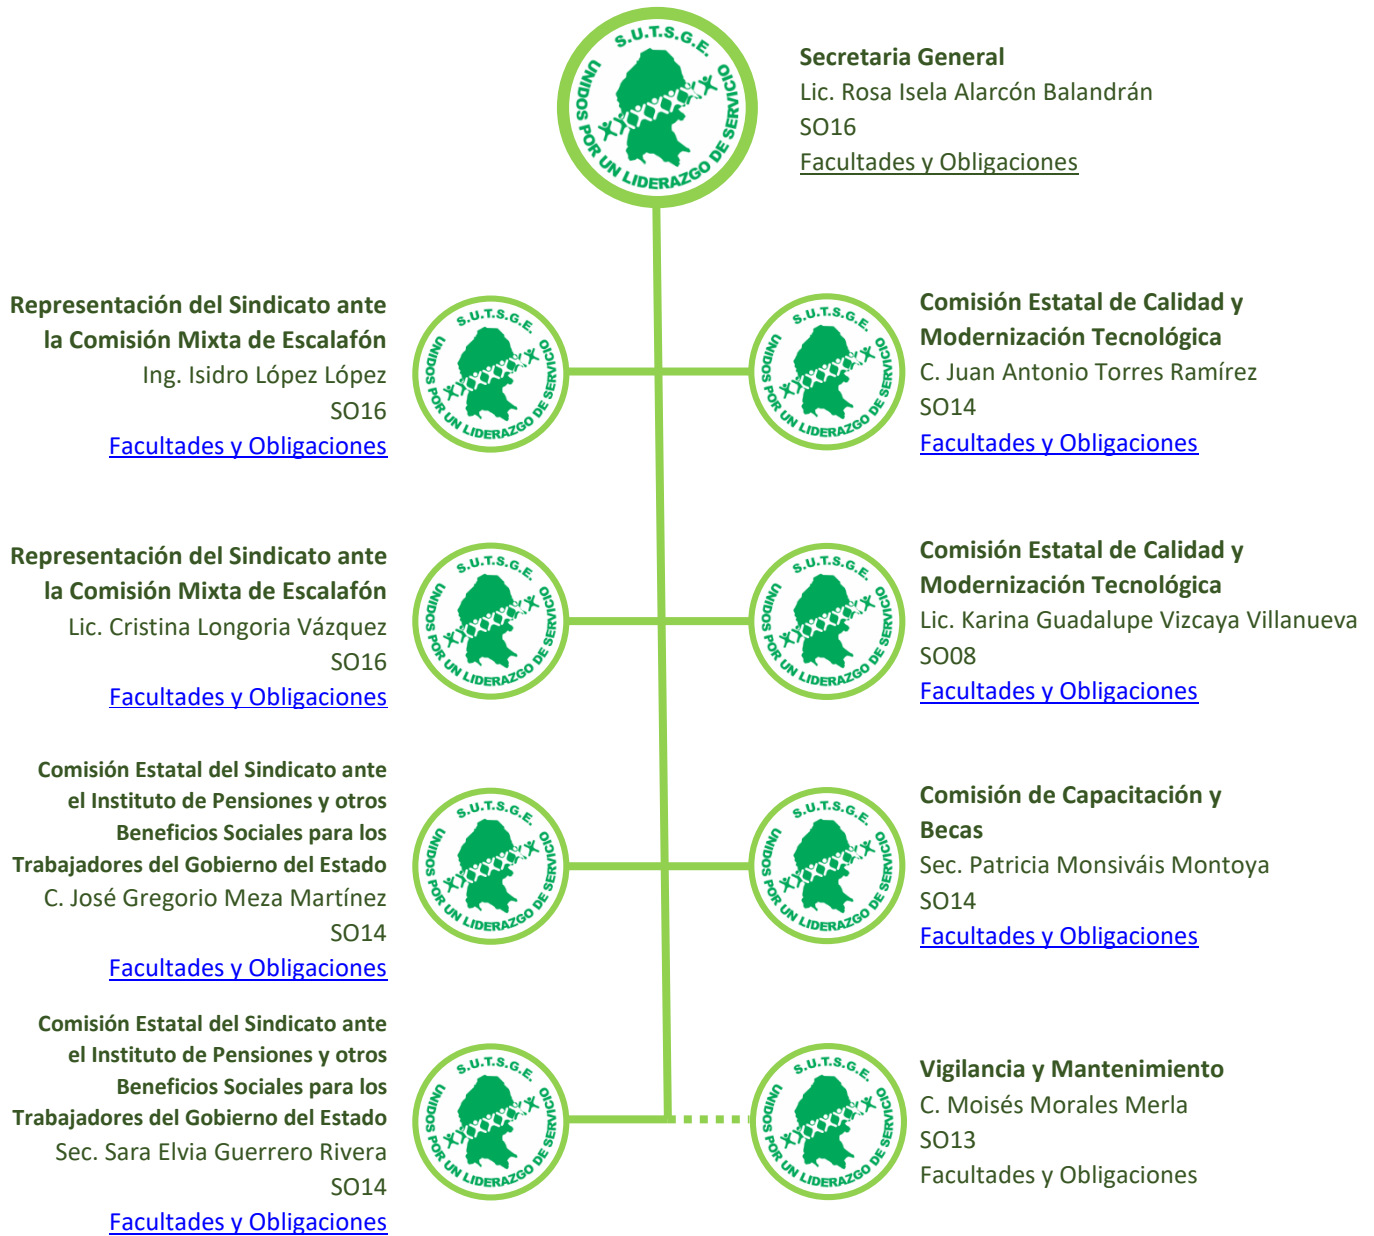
S.U.T.S.G.E.
UNIDOS POR UN LIDERAZGO DE SERVICIO

Secretaria General
Lic. Rosa Isela Alarcón Balandrán
SO16
Facultades y Obligaciones

S.U.T.S.G.E.
UNIDOS POR UN LIDERAZGO DE SERVICIO

Representación del Sindicato ante la Comisión Mixta de Escalafón
Ing. Isidro López López
SO16
Facultades y Obligaciones

S.U.T.S.G.E.
UNIDOS POR UN LIDERAZGO DE SERVICIO

Comisión Estatal de Calidad y Modernización Tecnológica
C. Juan Antonio Torres Ramírez
SO14
Facultades y Obligaciones

S.U.T.S.G.E.
UNIDOS POR UN LIDERAZGO DE SERVICIO

Representación del Sindicato ante la Comisión Mixta de Escalafón
Lic. Cristina Longoria Vázquez
SO16
Facultades y Obligaciones

S.U.T.S.G.E.
UNIDOS POR UN LIDERAZGO DE SERVICIO

Comisión Estatal de Calidad y Modernización Tecnológica
Lic. Karina Guadalupe Vizcaya Villanueva
SO08
Facultades y Obligaciones

S.U.T.S.G.E.
UNIDOS POR UN LIDERAZGO DE SERVICIO

Comisión Estatal del Sindicato ante el Instituto de Pensiones y otros Beneficios Sociales para los Trabajadores del Gobierno del Estado
C. José Gregorio Meza Martínez
SO14
Facultades y Obligaciones

S.U.T.S.G.E.
UNIDOS POR UN LIDERAZGO DE SERVICIO

Comisión de Capacitación y Becas
Sec. Patricia Monsiváis Montoya
SO14
Facultades y Obligaciones

S.U.T.S.G.E.
UNIDOS POR UN LIDERAZGO DE SERVICIO

Comisión Estatal del Sindicato ante el Instituto de Pensiones y otros Beneficios Sociales para los Trabajadores del Gobierno del Estado
Sec. Sara Elvia Guerrero Rivera
SO14
Facultades y Obligaciones

S.U.T.S.G.E.
UNIDOS POR UN LIDERAZGO DE SERVICIO

Vigilancia y Mantenimiento
C. Moisés Morales Merla
SO13
Facultades y Obligaciones